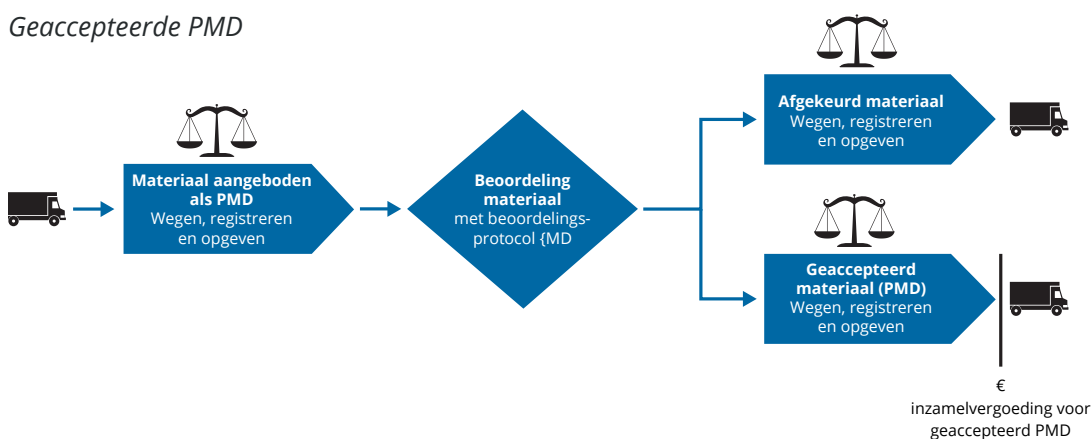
Geaccepteerde PMD

Materiaal aangeboden als PMD
Wegen, registreren en opgeven

Beoordeling materiaal
met beoordelingsprotocol {MD

Afgekeurd materiaal
Wegen, registreren en opgeven

Geaccepteerd materiaal (PMD)
Wegen, registreren en opgeven

€
inzamelvergoeding voor geaccepteerd PMD